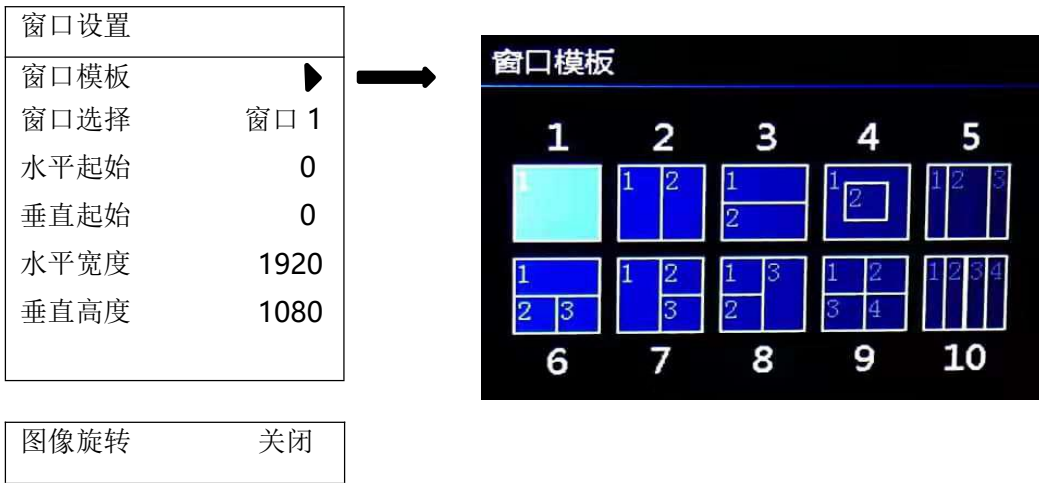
| 窗口设置 | |
|---|---|
| 窗口模板 | |
| 窗口选择 | 窗口 1 |
| 水平起始 | 0 |
| 垂直起始 | 0 |
| 水平宽度 | 1920 |
| 垂直高度 | 1080 |

窗口模板

1 2 3 4 5

1 | 1 2 | 1 2 | 1 2 | 1 2 3

1 2 3 | 1 2 3 | 1 3 2 | 1 2 3 4 | 1 2 3 4

6 7 8 9 10

| 图像旋转 | 关闭 |
|---|---|